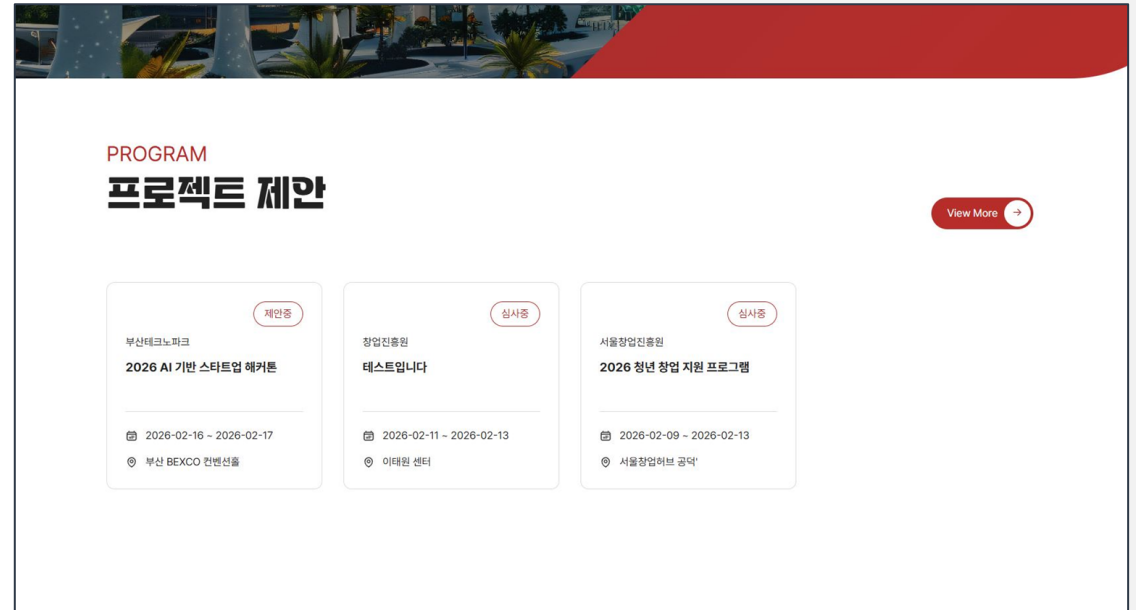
PROGRAM
프로젝트 제안

View More

제안중
부산테크노파크
2026 AI 기반 스타트업 해커톤
2026-02-16 ~ 2026-02-17
부산 BEXCO 컨벤션홀

심사중
창업진흥원
테스트입니다
2026-02-11 ~ 2026-02-13
이태원 센터

심사중
서울창업진흥원
2026 청년 창업 지원 프로그램
2026-02-09 ~ 2026-02-13
서울창업허브 공덕'